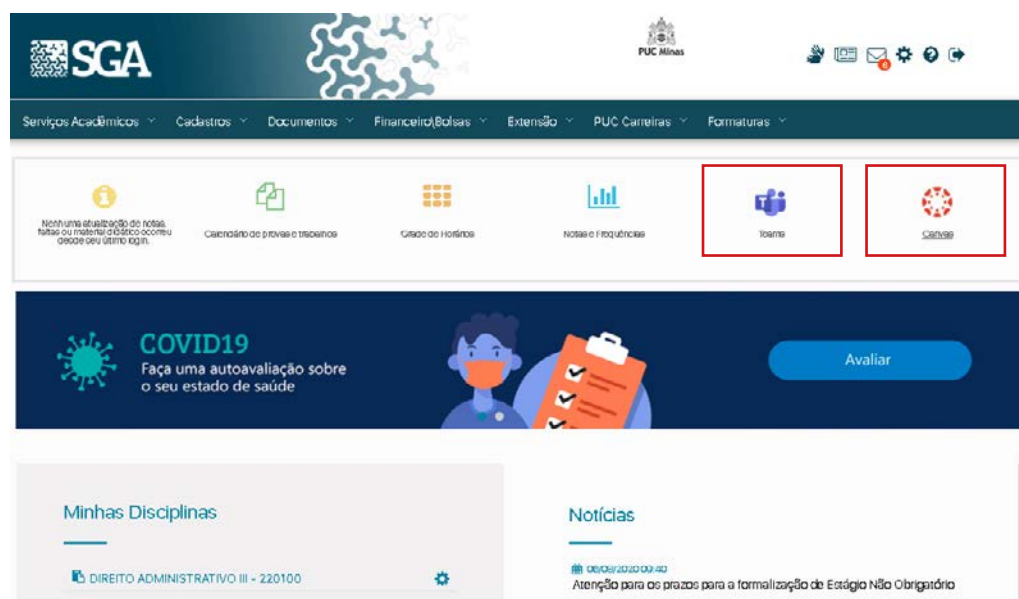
SGA

PUC Minas

6

Serviços Acadêmicos Cadastros Documentos Financeiro|Bolsas Extensão PUC Carreiras Formaturas

Nenhuma atualização de notas, faltas ou material didático ocorreu desde seu último login.

Calendário de provas e trabalhos

Grade de Horários

Notas e Frequências

Teams

Canvas

COVID19
Faça uma autoavaliação sobre o seu estado de saúde

Avaliar

Minhas Disciplinas

DIREITO ADMINISTRATIVO III - 220100

Notícias

08/09/2020 00:40
Atenção para os prazos para a formalização de Estágio Não Obrigatório